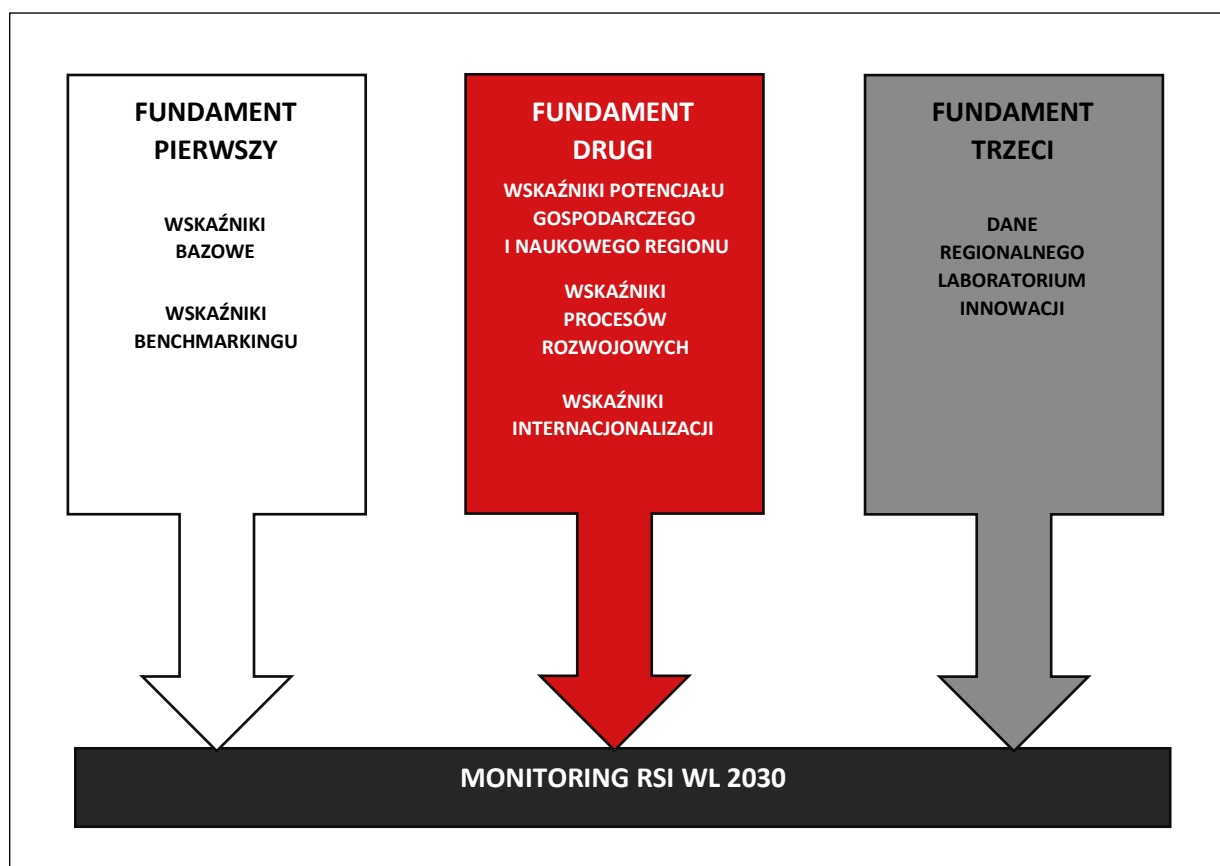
FUNDAMENT PIERWSZY

WSKAŹNIKI BAZOWE

WSKAŹNIKI BENCHMARKINGU

FUNDAMENT DRUGI

WSKAŹNIKI POTENCJAŁU GOSPODARCZEGO I NAUKOWEGO REGIONU

WSKAŹNIKI PROCESÓW ROZWOJOWYCH

WSKAŹNIKI INTERNACJONALIZACJI

FUNDAMENT TRZECI

DANE REGIONALNEGO LABORATORIUM INNOWACJI

MONITORING RSI WL 2030